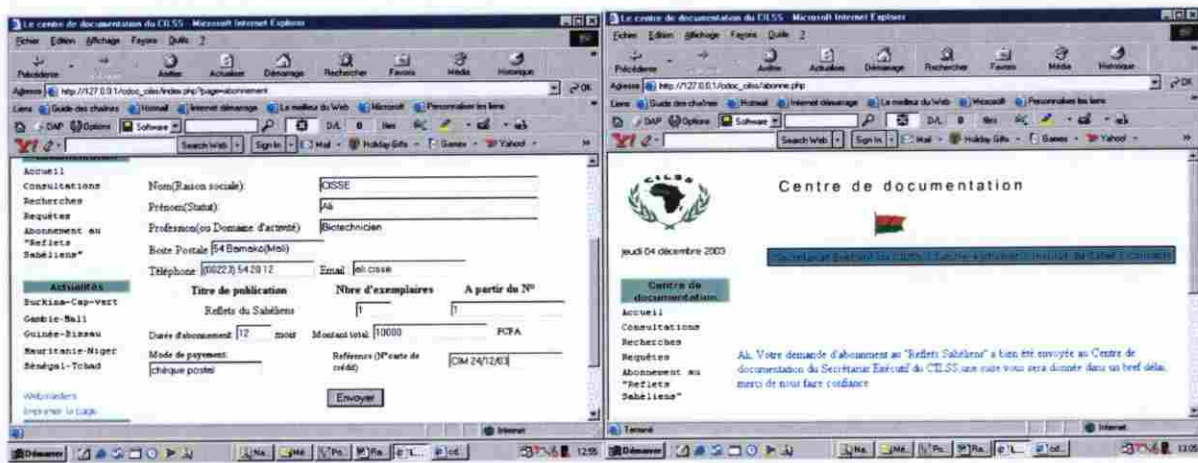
Le centre de documentation du CILSS - Microsoft Internet Explorer

Fichier Edition Affichage Favoris Outils ?

Précédente Arrêter Actualiser Démarrage Rechercher Favoris Média Historique

Adresse http://127.0.0.1/cdoc_cilss/index.php?page=abonnement

Liens Guide des chaînes Hotmail Internet démarrage Le meilleur du Web Microsoft Personnaliser les liens

Software

Search Web Sign In Mail Holiday Gifts Games Yahoo!

Accueil
Consultations
Recherches
Requêtes
Abonnement au "Reflets Sahéliens"

Activités
Burkina-Cap-Vert
Gambie-Mali
Guinée-Bissau
Mauritanie-Niger
Sénégal-Tchad

Webmasters
Imprimer la page

Nom(Raison sociale): CISSE

Prénom(Statut): Ali

Profession(ou Domaine d'activité): Biotechnicien

Boite Postale 54 Bamako(Mali)

Téléphone (00223) 54 20 12 Email ali.cisse

Titre de publication | Nbre d'exemplaires | A partir du N°

Reflets du Sahéliens 1 1

Durée d'abonnement 12 mois Montant total 10000 FCFA

Mode de payement: chèque postal

Référence (N°carte de crédit) CIM 24/12/03

Envoyer

Internet

Démarrer 12:55

Le centre de documentation du CILSS - Microsoft Internet Explorer

Fichier Edition Affichage Favoris Outils ?

Précédente Arrêter Actualiser Démarrage Rechercher Favoris Média Historique

Adresse http://127.0.0.1/cdoc_cilss/abonne.php

Liens Guide des chaînes Hotmail Internet démarrage Le meilleur du Web Microsoft Personnaliser les liens

Software

Search Web Sign In Mail Holiday Gifts Games Yahoo!

CILSS

Centre de documentation

jeudi 04 décembre 2003

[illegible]

Centre de documentation

Accueil
Consultations
Recherches
Requêtes
Abonnement au "Reflets Sahéliens"

Ali, Votre demande d'abonnement au "Reflets Sahéliens" a bien été envoyée au Centre de documentation du Secrétariat Exécutif du CILSS.une suite vous sera donnée dans un bref délai, merci de nous faire confiance.

Terminé Internet

Démarrer 13:05